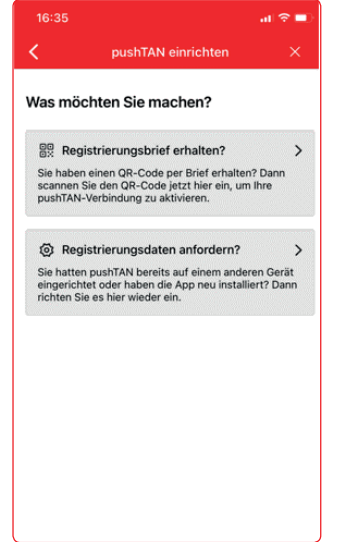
16:35

pushTAN einrichten

Was möchten Sie machen?

Registrierungsbrief erhalten?

Sie haben einen QR-Code per Brief erhalten? Dann scannen Sie den QR-Code jetzt hier ein, um Ihre pushTAN-Verbindung zu aktivieren.

Registrierungsdaten anfordern?

Sie hatten pushTAN bereits auf einem anderen Gerät eingerichtet oder haben die App neu installiert? Dann richten Sie es hier wieder ein.